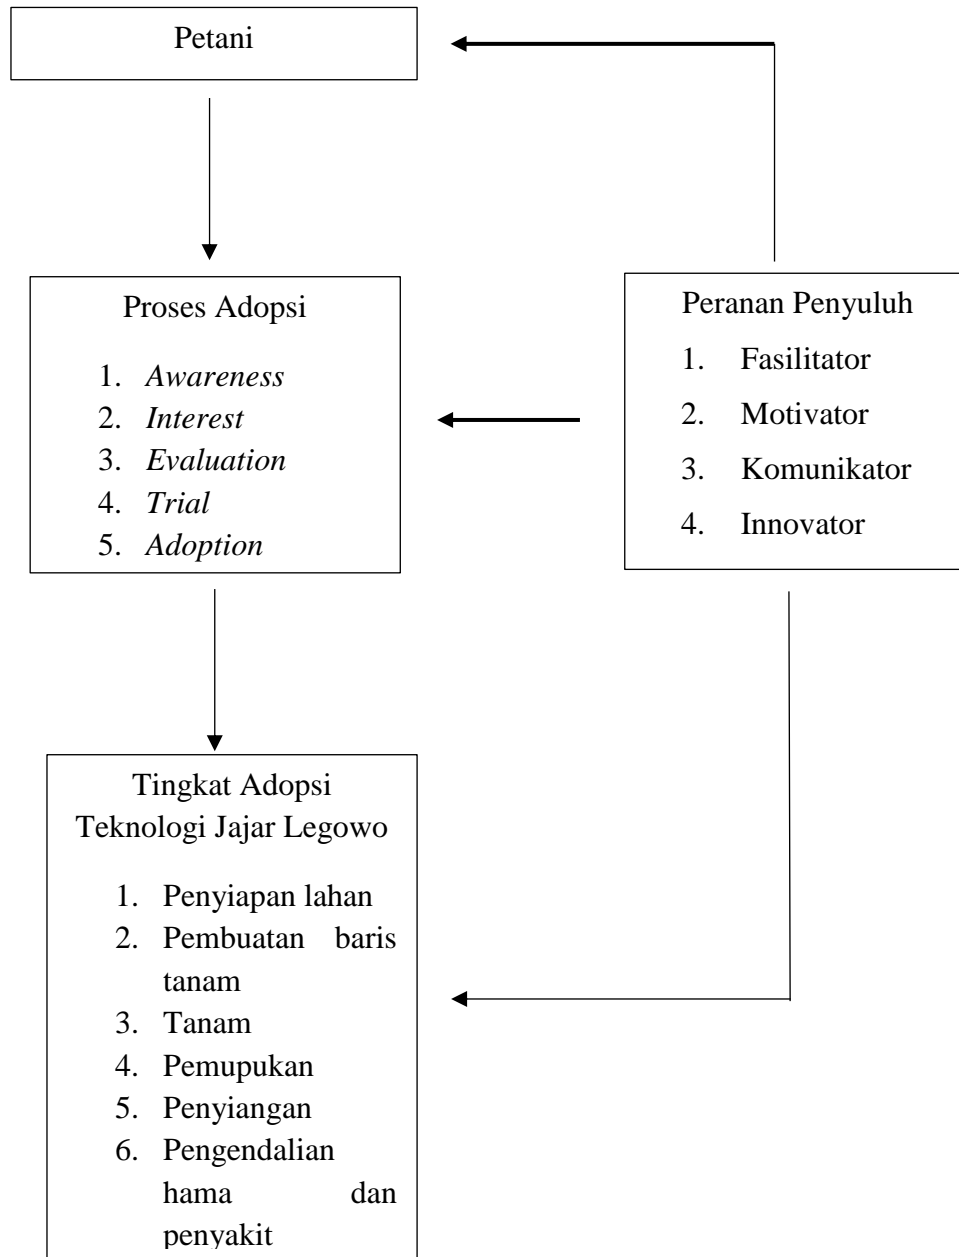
Petani

Proses Adopsi

1. *Awareness*
2. *Interest*
3. *Evaluation*
4. *Trial*
5. *Adoption*

Peranan Penyuluh

1. Fasilitator
2. Motivator
3. Komunikator
4. Innovator

Tingkat Adopsi Teknologi Jajar Legowo

1. Penyiapan lahan
2. Pembuatan baris tanam
3. Tanam
4. Pemupukan
5. Penyiangan
6. Pengendalian hama dan penyakit